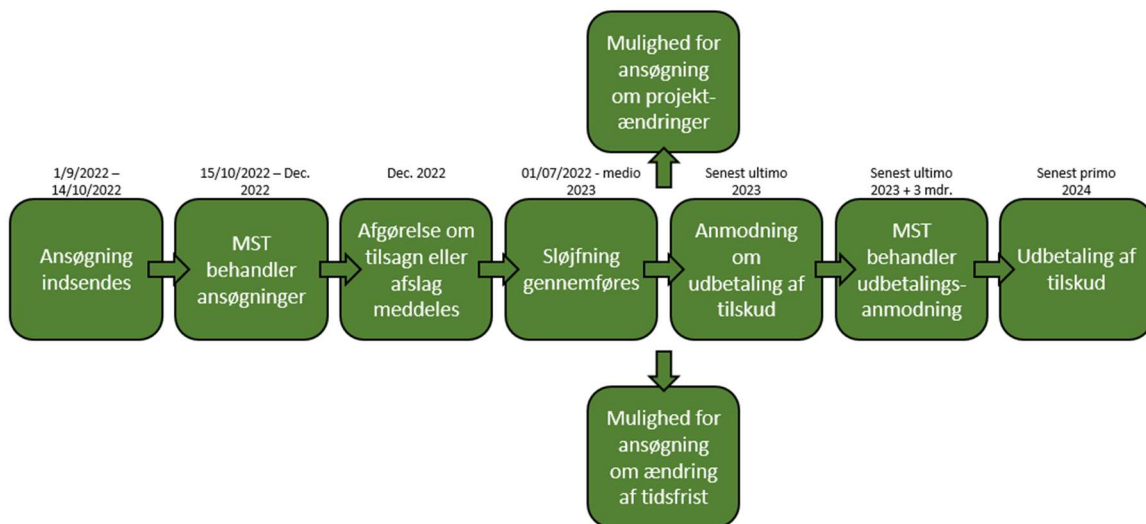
Mulighed for ansøgning om projektændringer

1/9/2022 – 14/10/2022

Ansøgning indsendes

15/10/2022 – Dec. 2022

MST behandler ansøgninger

Dec. 2022

Afgørelse om tilsagn eller afslag meddeles

01/07/2022 - medio 2023

Sløjfning gennemføres

Senest ultimo 2023

Anmodning om udbetaling af tilskud

Senest ultimo 2023 + 3 mdr.

MST behandler udbetalingsanmodning

Senest primo 2024

Udbetaling af tilskud

Mulighed for ansøgning om ændring af tidsfrist